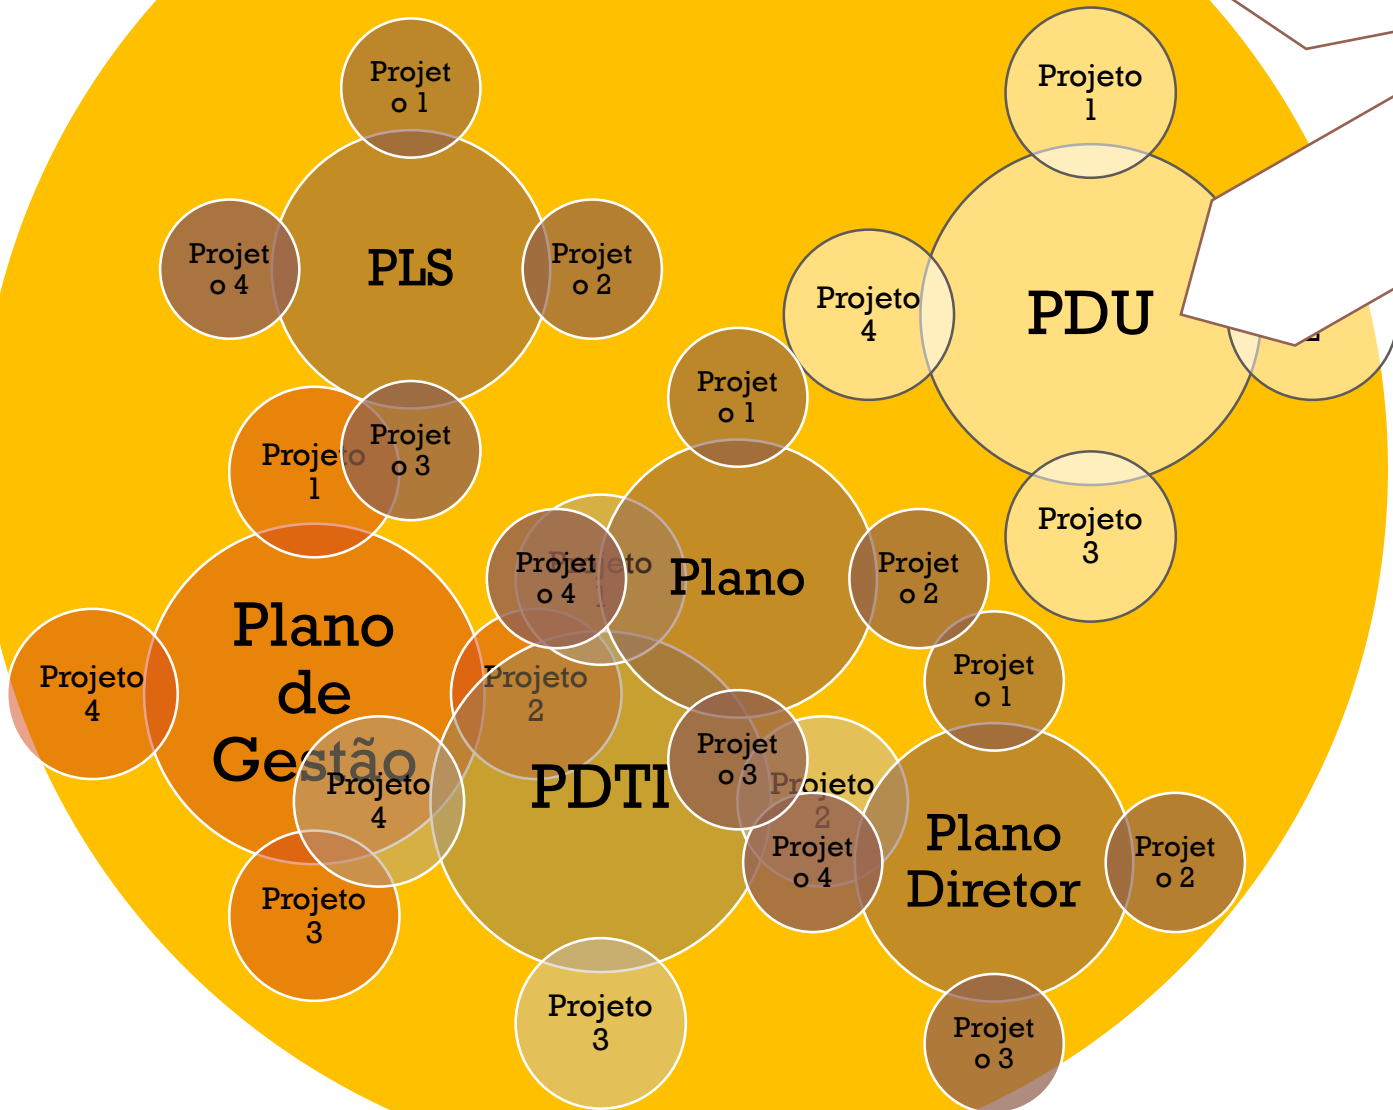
Projeto 1

PLS

Projeto 4

Projeto 2

Projeto 3

Projeto 1

PDU

Projeto 4

Projeto 3

Projeto 1

Plano

Projeto 2

Projeto 4

Projeto 1

Projeto 1

Plano de Gestão

Projeto 4

Projeto 2

Projeto 4

Projeto 3

PDTI

Projeto 3

Projeto 2

Projeto 1

Plano Diretor

Projeto 4

Projeto 2

Projeto 3

Projeto 3

Projeto 3